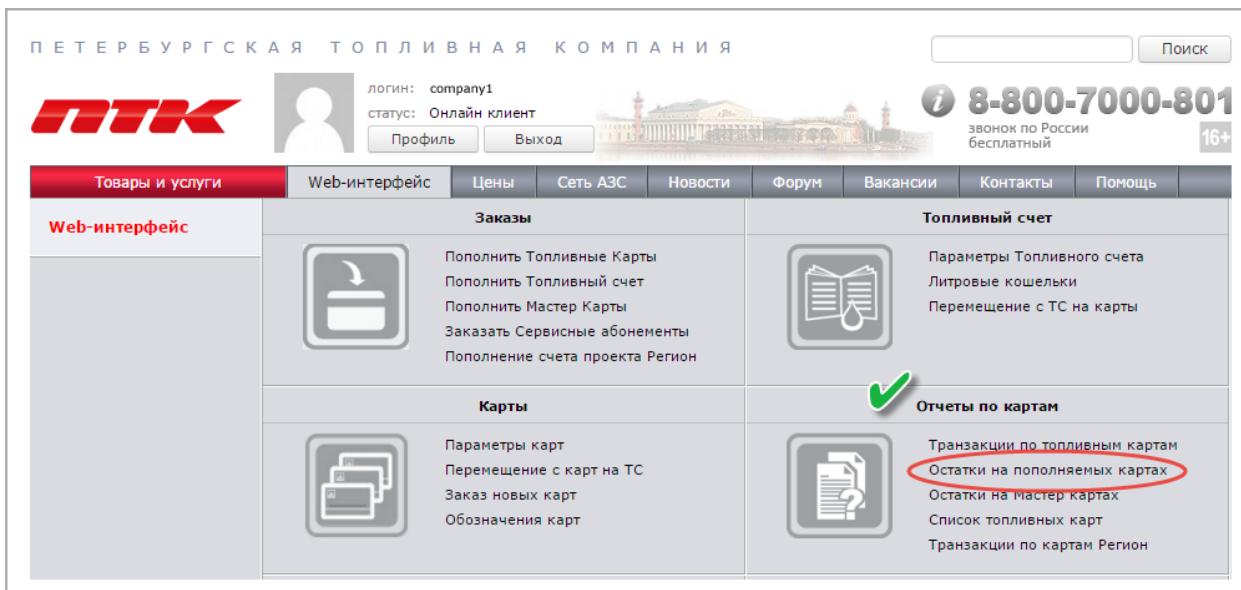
ПЕТЕРБУРГСКАЯ ТОПЛИВНАЯ КОМПАНИЯ

Поиск

ПТК

логин: company1
статус: Онлайн клиент
Профиль
Выход

8-800-7000-801
звонок по России бесплатный
16+

Товары и услуги
Web-интерфейс
Цены
Сеть АЗС
Новости
Форум
Вакансии
Контакты
Помощь

Web-интерфейс

Заказы
Пополнить Топливные Карты
Пополнить Топливный счет
Пополнить Мастер Карты
Заказать Сервисные абонементы
Пополнение счета проекта Регион

Топливный счет
Параметры Топливного счета
Литровые кошельки
Перемещение с ТС на карты

Карты
Параметры карт
Перемещение с карт на ТС
Заказ новых карт
Обозначения карт

Отчеты по картам
Транзакции по топливным картам
Остатки на пополняемых картах
Остатки на Мастер картах
Список топливных карт
Транзакции по картам Регион